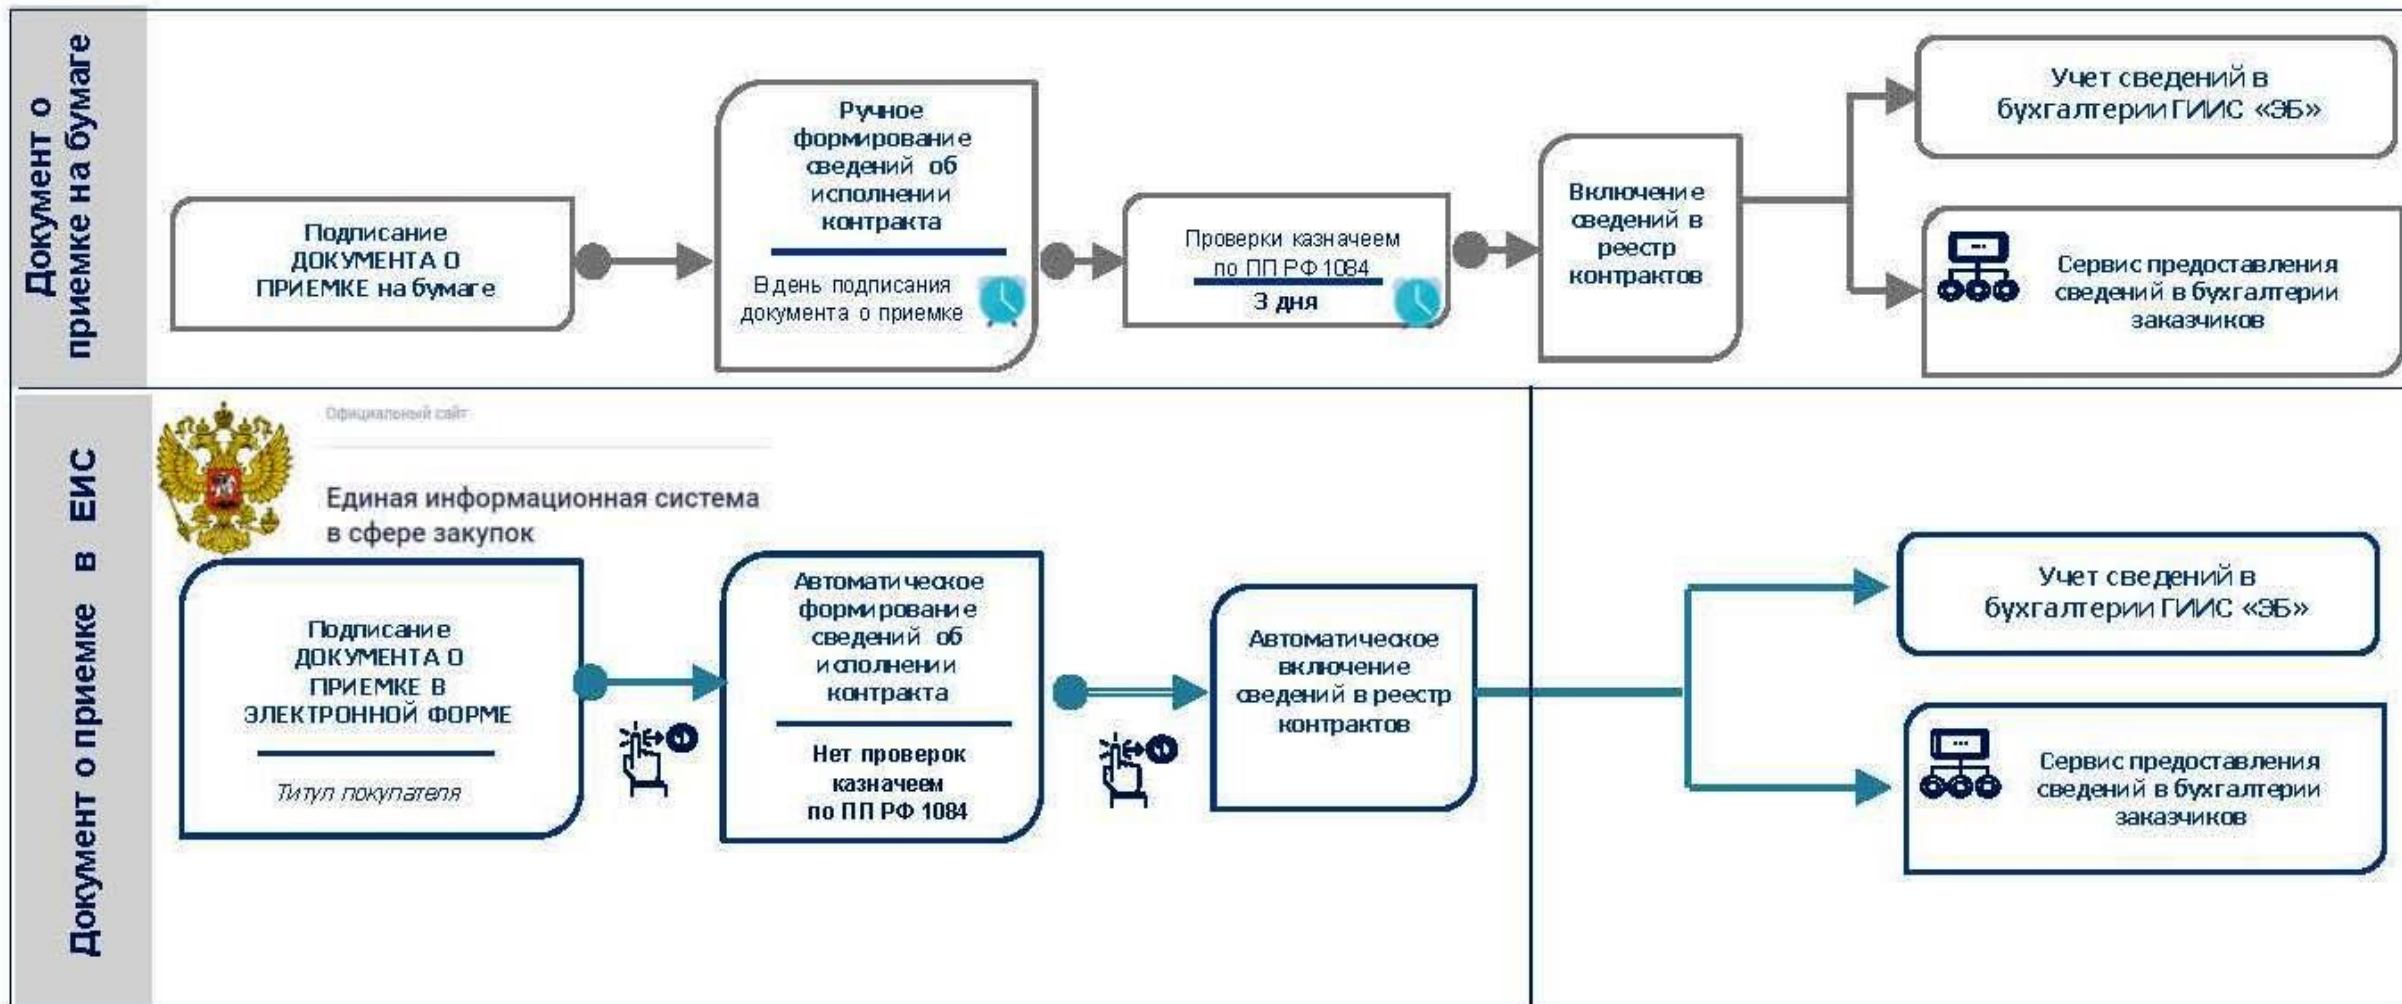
Документ о приемке на бумаге

Подписание ДОКУМЕНТА О ПРИЕМКЕ на бумаге

Ручное формирование сведений об исполнении контракта

В день подписания документа о приемке

Проверки казначеем по ПП РФ 1084

3 дня

Включение сведений в реестр контрактов

Учет сведений в бухгалтерии ГИИС «ЭБ»

Сервис предоставления сведений в бухгалтерии заказчиков

Документ о приемке в ЕИС

Официальный сайт

Единая информационная система в сфере закупок

Подписание ДОКУМЕНТА О ПРИЕМКЕ В ЭЛЕКТРОННОЙ ФОРМЕ

Титул покупателя

Автоматическое формирование сведений об исполнении контракта

Нет проверок казначеем по ПП РФ 1084

Автоматическое включение сведений в реестр контрактов

Учет сведений в бухгалтерии ГИИС «ЭБ»

Сервис предоставления сведений в бухгалтерии заказчиков